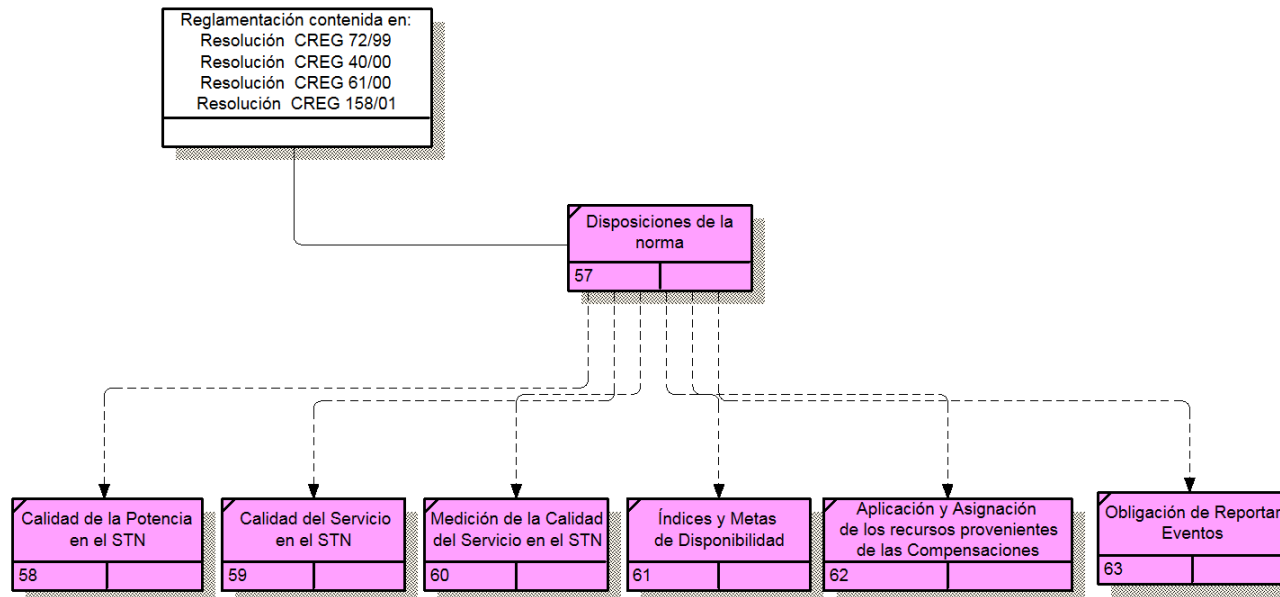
Reglamentación contenida en:
Resolución CREG 72/99
Resolución CREG 40/00
Resolución CREG 61/00
Resolución CREG 158/01

Disposiciones de la norma
57

Calidad de la Potencia en el STN
58

Calidad del Servicio en el STN
59

Medición de la Calidad del Servicio en el STN
60

Índices y Metas de Disponibilidad
61

Aplicación y Asignación de los recursos provenientes de las Compensaciones
62

Obligación de Reportar Eventos
63